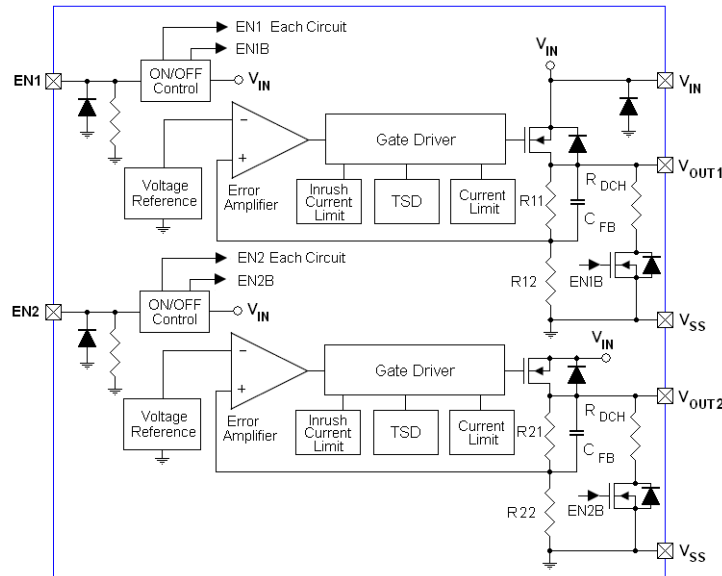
EN1 Each Circuit
EN1B
EN1
ON/OFF Control
$V_{IN}$
$V_{IN}$
$V_{IN}$
Voltage Reference
Error Amplifier
Gate Driver
Inrush Current Limit
TSD
Current Limit
R11
$R_{DCH}$
$C_{FB}$
$V_{OUT1}$
R12
EN1B
$V_{SS}$
EN2 Each Circuit
EN2B
EN2
ON/OFF Control
$V_{IN}$
$V_{IN}$
Voltage Reference
Error Amplifier
Gate Driver
Inrush Current Limit
TSD
Current Limit
R21
$R_{DCH}$
$C_{FB}$
$V_{OUT2}$
R22
EN2B
$V_{SS}$